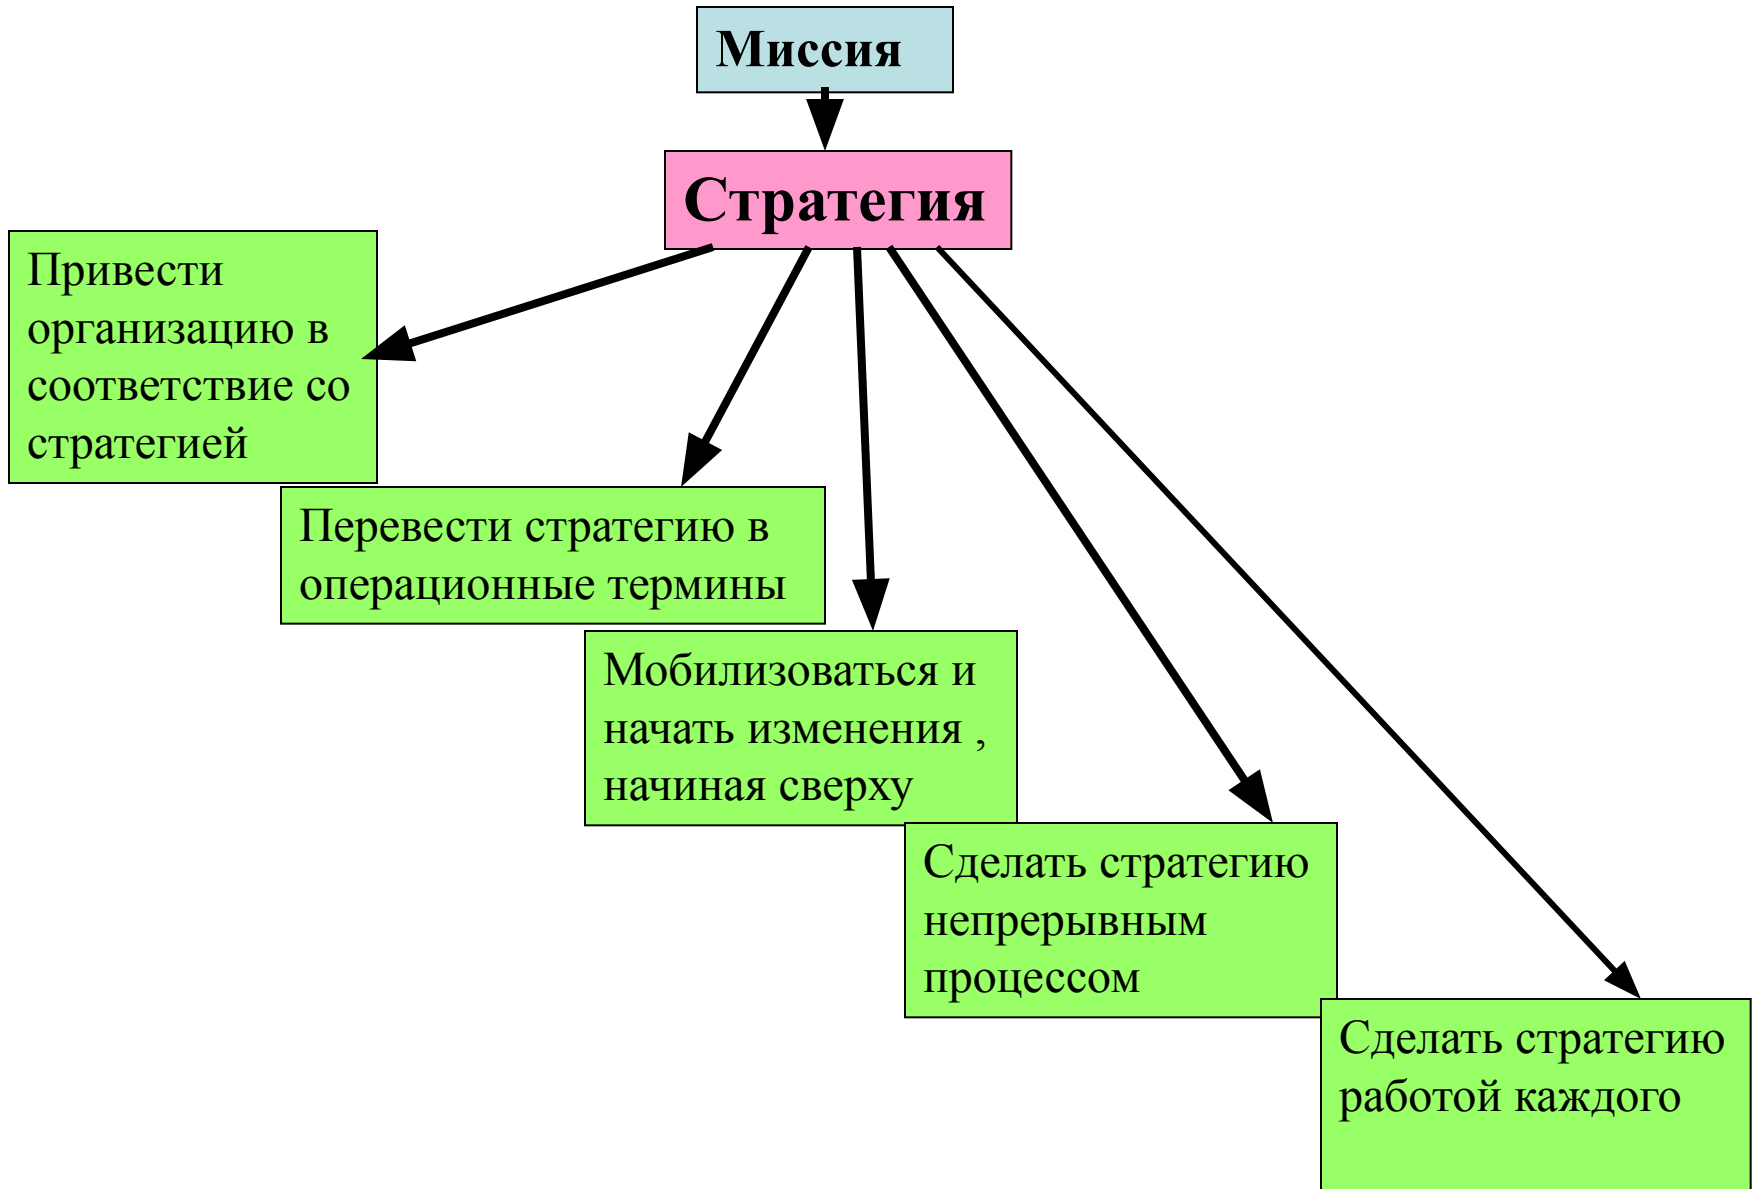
Миссия

Стратегия

Привести организацию в соответствие со стратегией

Перевести стратегию в операционные термины

Мобилизоваться и начать изменения , начиная сверху

Сделать стратегию непрерывным процессом

Сделать стратегию работой каждого